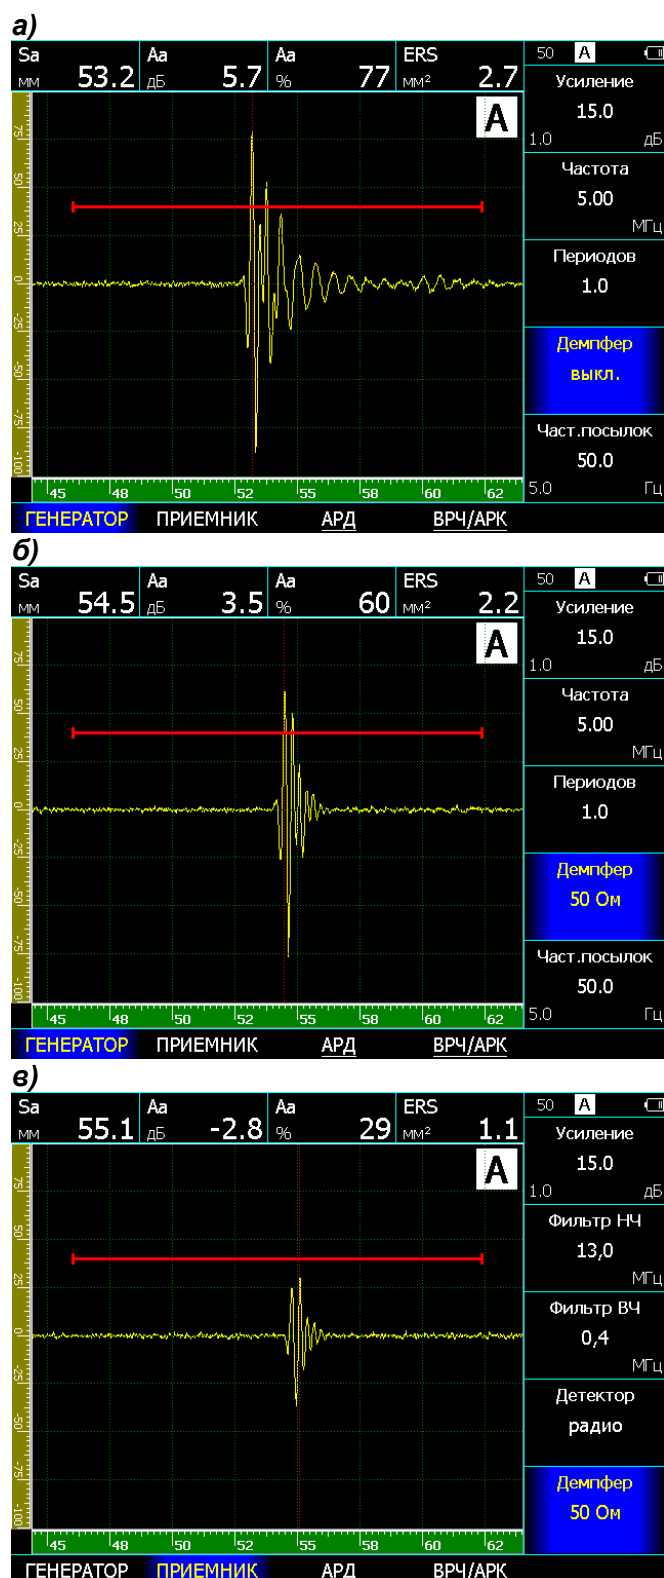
а)

Sa мм 53.2 | Aa дБ 5.7 | Aa % 77 | ERS мм² 2.7

50 A

A

75
50
25
0
-25
-50
-75
-100

45 48 50 52 55 58 60 62

Усиление
15.0
1.0 дБ

Частота
5.00
МГц

Периодов
1.0

Демпфер
выкл.

Част.посылок
50.0
5.0 Гц

ГЕНЕРАТОР ПРИЕМНИК АРД ВРЧ/АРК

б)

Sa мм 54.5 | Aa дБ 3.5 | Aa % 60 | ERS мм² 2.2

50 A

A

75
50
25
0
-25
-50
-75
-100

45 48 50 52 55 58 60 62

Усиление
15.0
1.0 дБ

Частота
5.00
МГц

Периодов
1.0

Демпфер
50 Ом

Част.посылок
50.0
5.0 Гц

ГЕНЕРАТОР ПРИЕМНИК АРД ВРЧ/АРК

в)

Sa мм 55.1 | Aa дБ -2.8 | Aa % 29 | ERS мм² 1.1

50 A

A

75
50
25
0
-25
-50
-75
-100

45 48 50 52 55 58 60 62

Усиление
15.0
1.0 дБ

Фильтр НЧ
13,0
МГц

Фильтр ВЧ
0,4
МГц

Детектор
радио

Демпфер
50 Ом

ГЕНЕРАТОР ПРИЕМНИК АРД ВРЧ/АРК